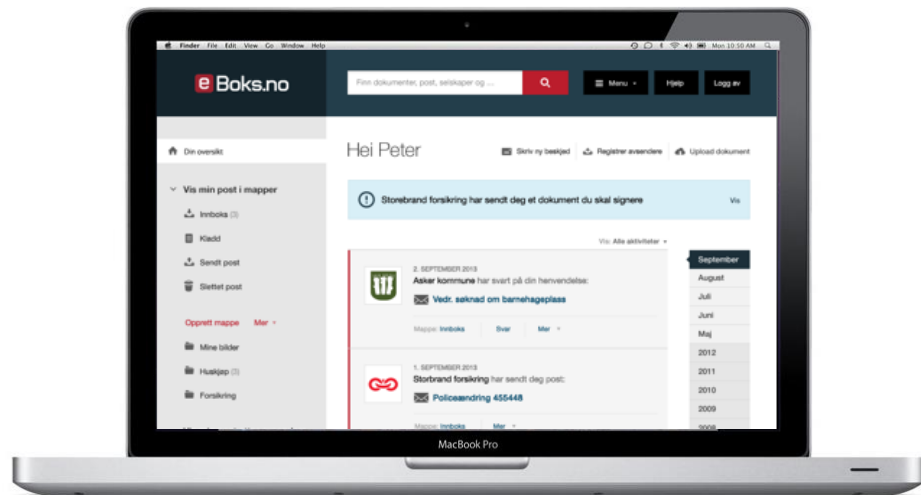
Finder File Edit View Go Window Help
Mon 10:50 AM

eBoks.no

Finn dokumenter, post, selskaper og ...

Menu

Hjelp

Logg av

Din oversikt

Vis min post i mapper

Innboks (3)

Kladd

Sendt post

Slettet post

Opprett mappe Mer

Mine bilder

Huskjep (3)

Forsikring

Hei Peter

Skriv ny beskjed

Registrer avsendere

Upload dokument

Storebrand forsikring har sendt deg et dokument du skal signere

Vis

Vis: Alle aktiviteter

2. SEPTEMBER 2013
Asker kommune har svart på din henvendelse:
Vedr. søknad om barnehageplass

Mappe: Innboks Svar Mer

1. SEPTEMBER 2013
Storbrand forsikring har sendt deg post:
Policeændring 455448

Mappe: Innboks Mer

September
August
Juli
Juni
Maj
2012
2011
2010
2009
2008

MacBook Pro